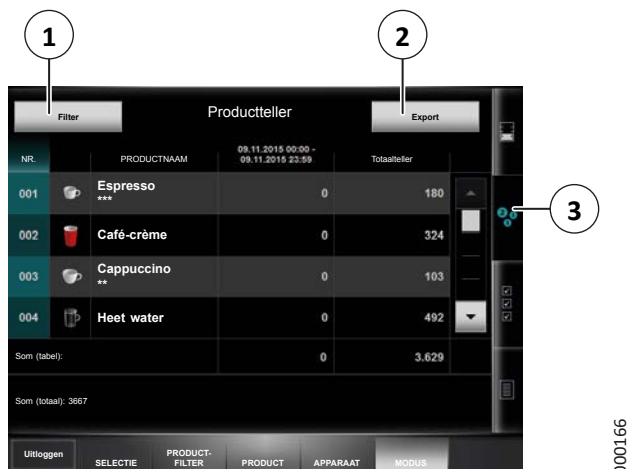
1

2

3

Filter

Productteller

Export

| NR. | | PRODUCTNAAM | 09.11.2015 00:00 - 09.11.2015 23:59 | Totaalteller |
|---|---|---|---|---|
| 001 | | Espresso *** | 0 | 180 |
| 002 | | Café-crème | 0 | 324 |
| 003 | | Cappuccino ** | 0 | 103 |
| 004 | | Heet water | 0 | 492 |

Som (tabel): 0 3.629

Som (totaal): 3667

Uitloggen SELECTIE PRODUCT-FILTER PRODUCT APPARAAT MODUS

000166